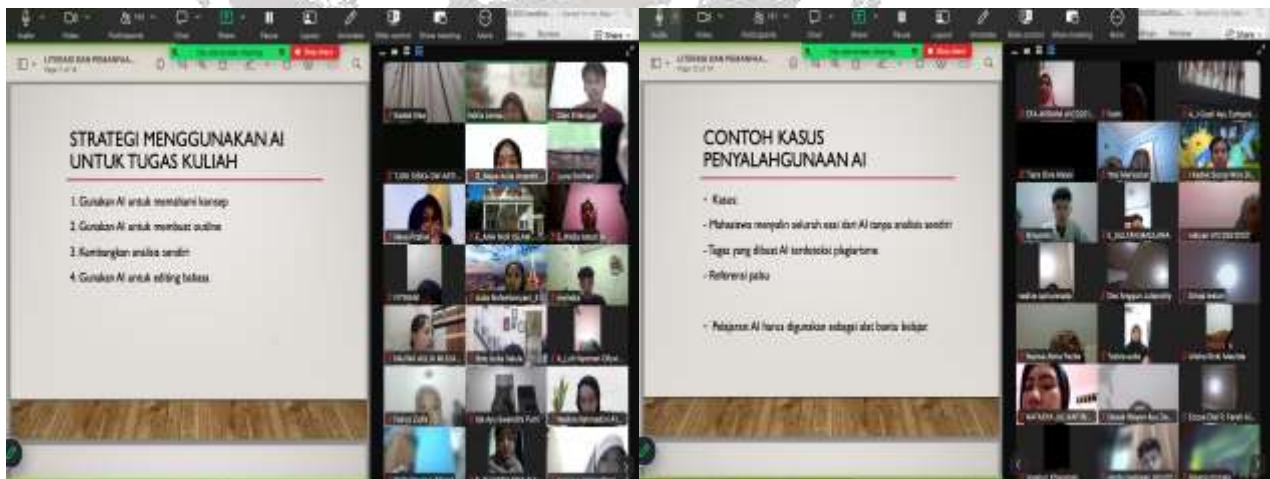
STRATEGI MENGGUNAKAN AI UNTUK TUGAS KULIAH

1. Gunakan AI untuk memahami konsep
2. Gunakan AI untuk membuat outline
3. Kembangkan analisis sendiri
4. Gunakan AI untuk editing bahasa

CONTOH KASUS PENYALAHGUNAAN AI

- Kasus:
- Mahasiswa menyalin seluruh esai dari AI tanpa analisis sendiri
- Tugas yang dibuat AI terdeteksi plagiarisme
- Referensi palsu

- Pelajaran: AI harus digunakan sebagai alat bantu belajar